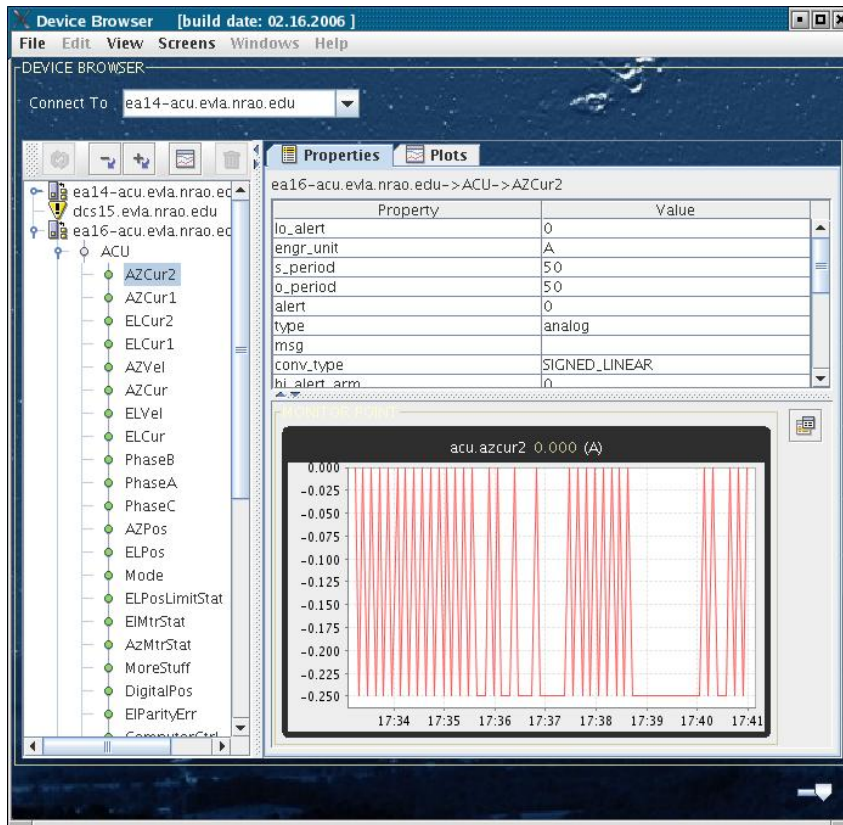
Device Browser [build date: 02.16.2006 ]

File Edit View Screens Windows Help

DEVICE BROWSER

Connect To ea14-acu.evla.nrao.edu

ea14-acu.evla.nrao.ed
dcs15.evla.nrao.edu
ea16-acu.evla.nrao.ed
ACU
AZCur2
AZCur1
ELCur2
ELCur1
AZVel
AZCur
ELVel
ELCur
PhaseB
PhaseA
PhaseC
AZPos
ELPos
Mode
ELPosLimitStat
ElMtrStat
AzMtrStat
MoreStuff
DigitalPos
ElParityErr
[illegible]

Properties Plots

ea16-acu.evla.nrao.edu->ACU->AZCur2

| Property | Value |
|---|---|
| lo_alert | 0 |
| engr_unit | A |
| s_period | 50 |
| o_period | 50 |
| alert | 0 |
| type | analog |
| msg | |
| conv_type | SIGNED_LINEAR |
| hi_alert_arm | 0 |

MONITOR POINTS

acu.azcur2 0.000 (A)

0.000
-0.025
-0.050
-0.075
-0.100
-0.125
-0.150
-0.175
-0.200
-0.225
-0.250

17:34 17:35 17:36 17:37 17:38 17:39 17:40 17:41